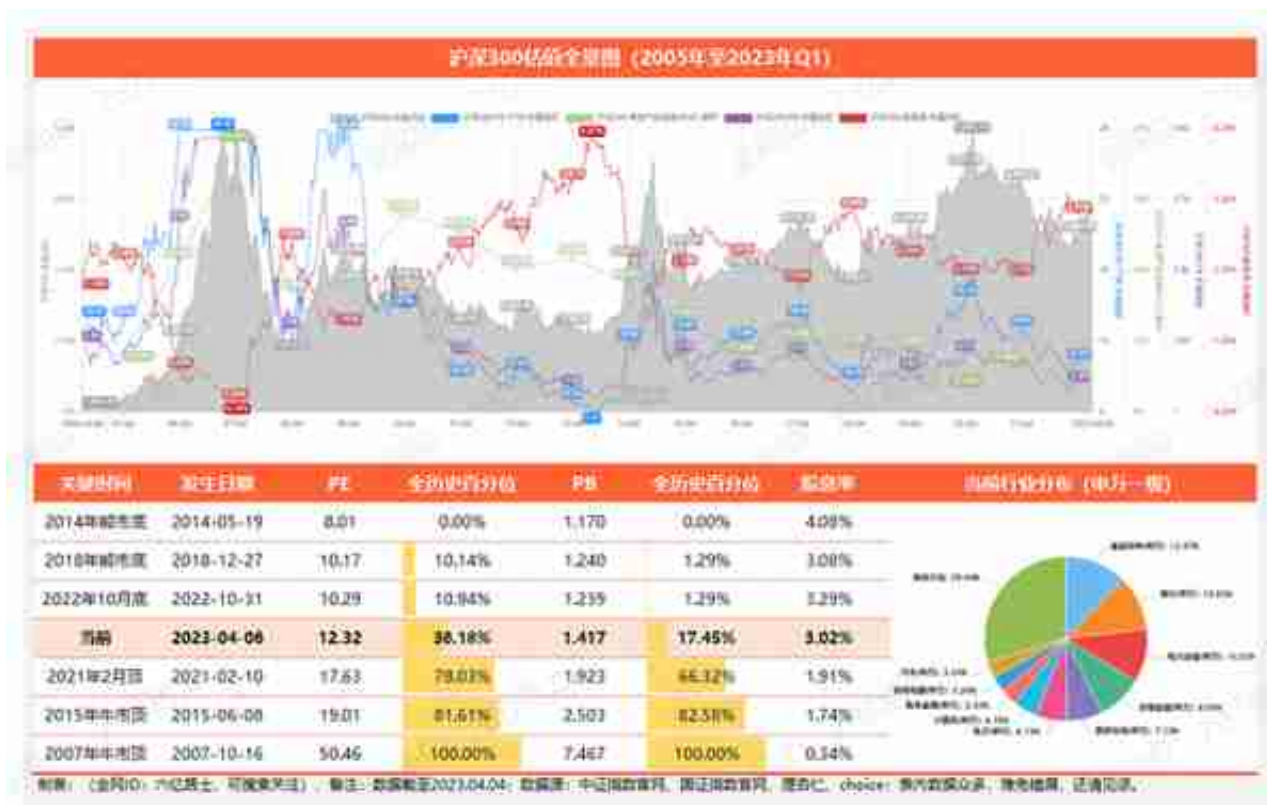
沪深300估值全景图（2005年至2023年Q1）

| 关键时间 | 发生日期 | PE | 全历史百分位 | PB | 全历史百分位 | 股息率 |
|---|---|---|---|---|---|---|
| 2014年熊市底 | 2014-05-19 | 8.01 | 0.00% | 1.170 | 0.00% | 4.08% |
| 2018年熊市底 | 2018-12-27 | 10.17 | 10.14% | 1.240 | 1.29% | 3.08% |
| 2022年10月底 | 2022-10-31 | 10.29 | 10.94% | 1.239 | 1.29% | 3.29% |
| 当前 | 2023-04-06 | 12.32 | 38.18% | 1.417 | 17.45% | 3.02% |
| 2021年2月顶 | 2021-02-10 | 17.63 | 78.03% | 1.923 | 66.32% | 1.91% |
| 2015年牛市顶 | 2015-06-08 | 19.01 | 81.61% | 2.503 | 82.58% | 1.74% |
| 2007年牛市顶 | 2007-10-16 | 50.46 | 100.00% | 7.467 | 100.00% | 0.34% |

当前行业分布（申万一级）

制表：（公众号ID：六亿居士，可搜索关注），备注：数据截至2023.04.04；数据源：中证指数官网、国证指数官网、理杏仁、choice；数据仅供参考，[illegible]